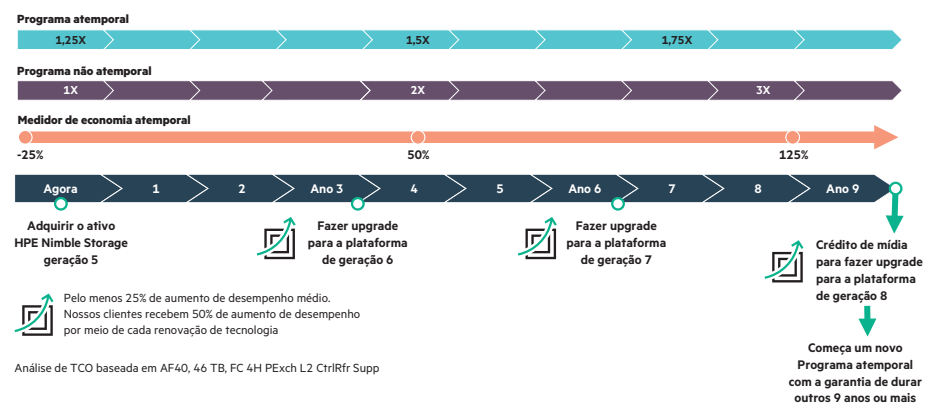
Programa atemporal

1,25X

1,5X

1,75X

Programa não atemporal

1X

2X

3X

Medidor de economia atemporal

-25%

50%

125%

Agora

1

2

Ano 3

4

5

Ano 6

7

8

Ano 9

Adquirir o ativo HPE Nimble Storage geração 5

Fazer upgrade para a plataforma de geração 6

Fazer upgrade para a plataforma de geração 7

Crédito de mídia para fazer upgrade para a plataforma de geração 8

Pelo menos 25% de aumento de desempenho médio. Nossos clientes recebem 50% de aumento de desempenho por meio de cada renovação de tecnologia

Análise de TCO baseada em AF40, 46 TB, FC 4H PExch L2 CtrlRfr Supp

Começa um novo Programa atemporal com a garantia de durar outros 9 anos ou mais